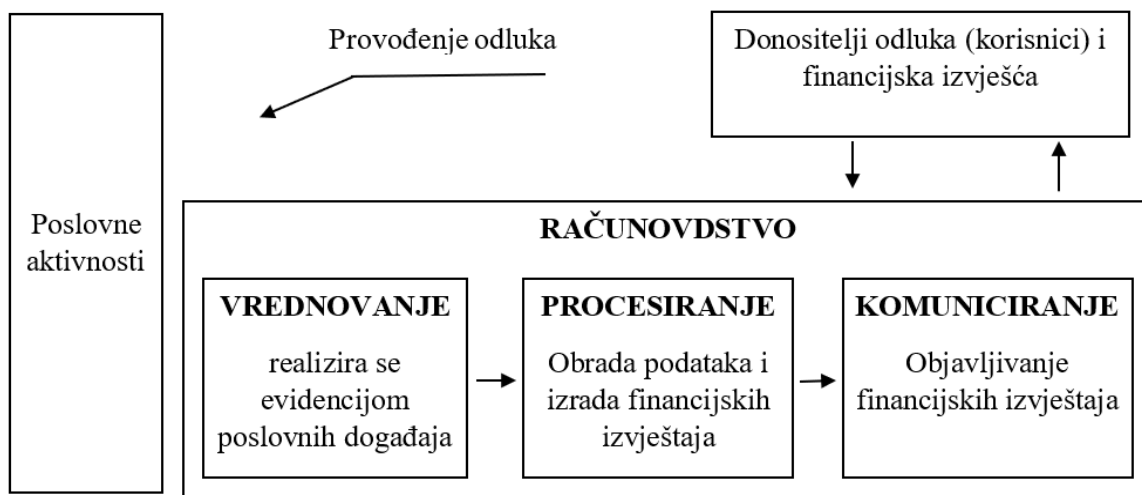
Poslovne aktivnosti

Provođenje odluka

Donositelji odluka (korisnici) i financijska izvješća

RAČUNOVDSTVO

VREDNOVANJE

realizira se evidencijom poslovnih događaja

PROCESIRANJE

Obrada podataka i izrada financijskih izvještaja

KOMUNICIRANJE

Objavljivanje financijskih izvještaja